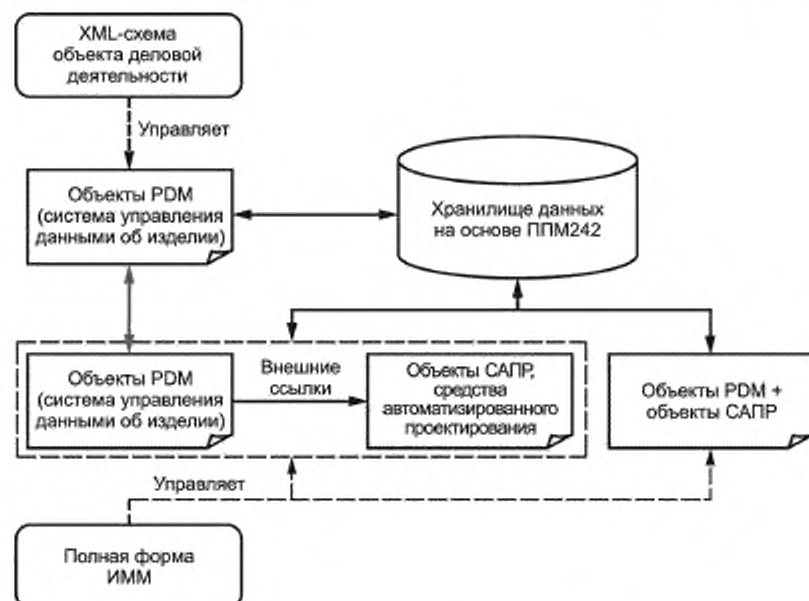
XML-схема объекта деловой деятельности

Управляет

Объекты PDM (система управления данными об изделии)

Хранилище данных на основе ППМ242

Объекты PDM (система управления данными об изделии)

Внешние ссылки

Объекты САПР, средства автоматизированного проектирования

Объекты PDM + объекты САПР

Управляет

Полная форма ИММ